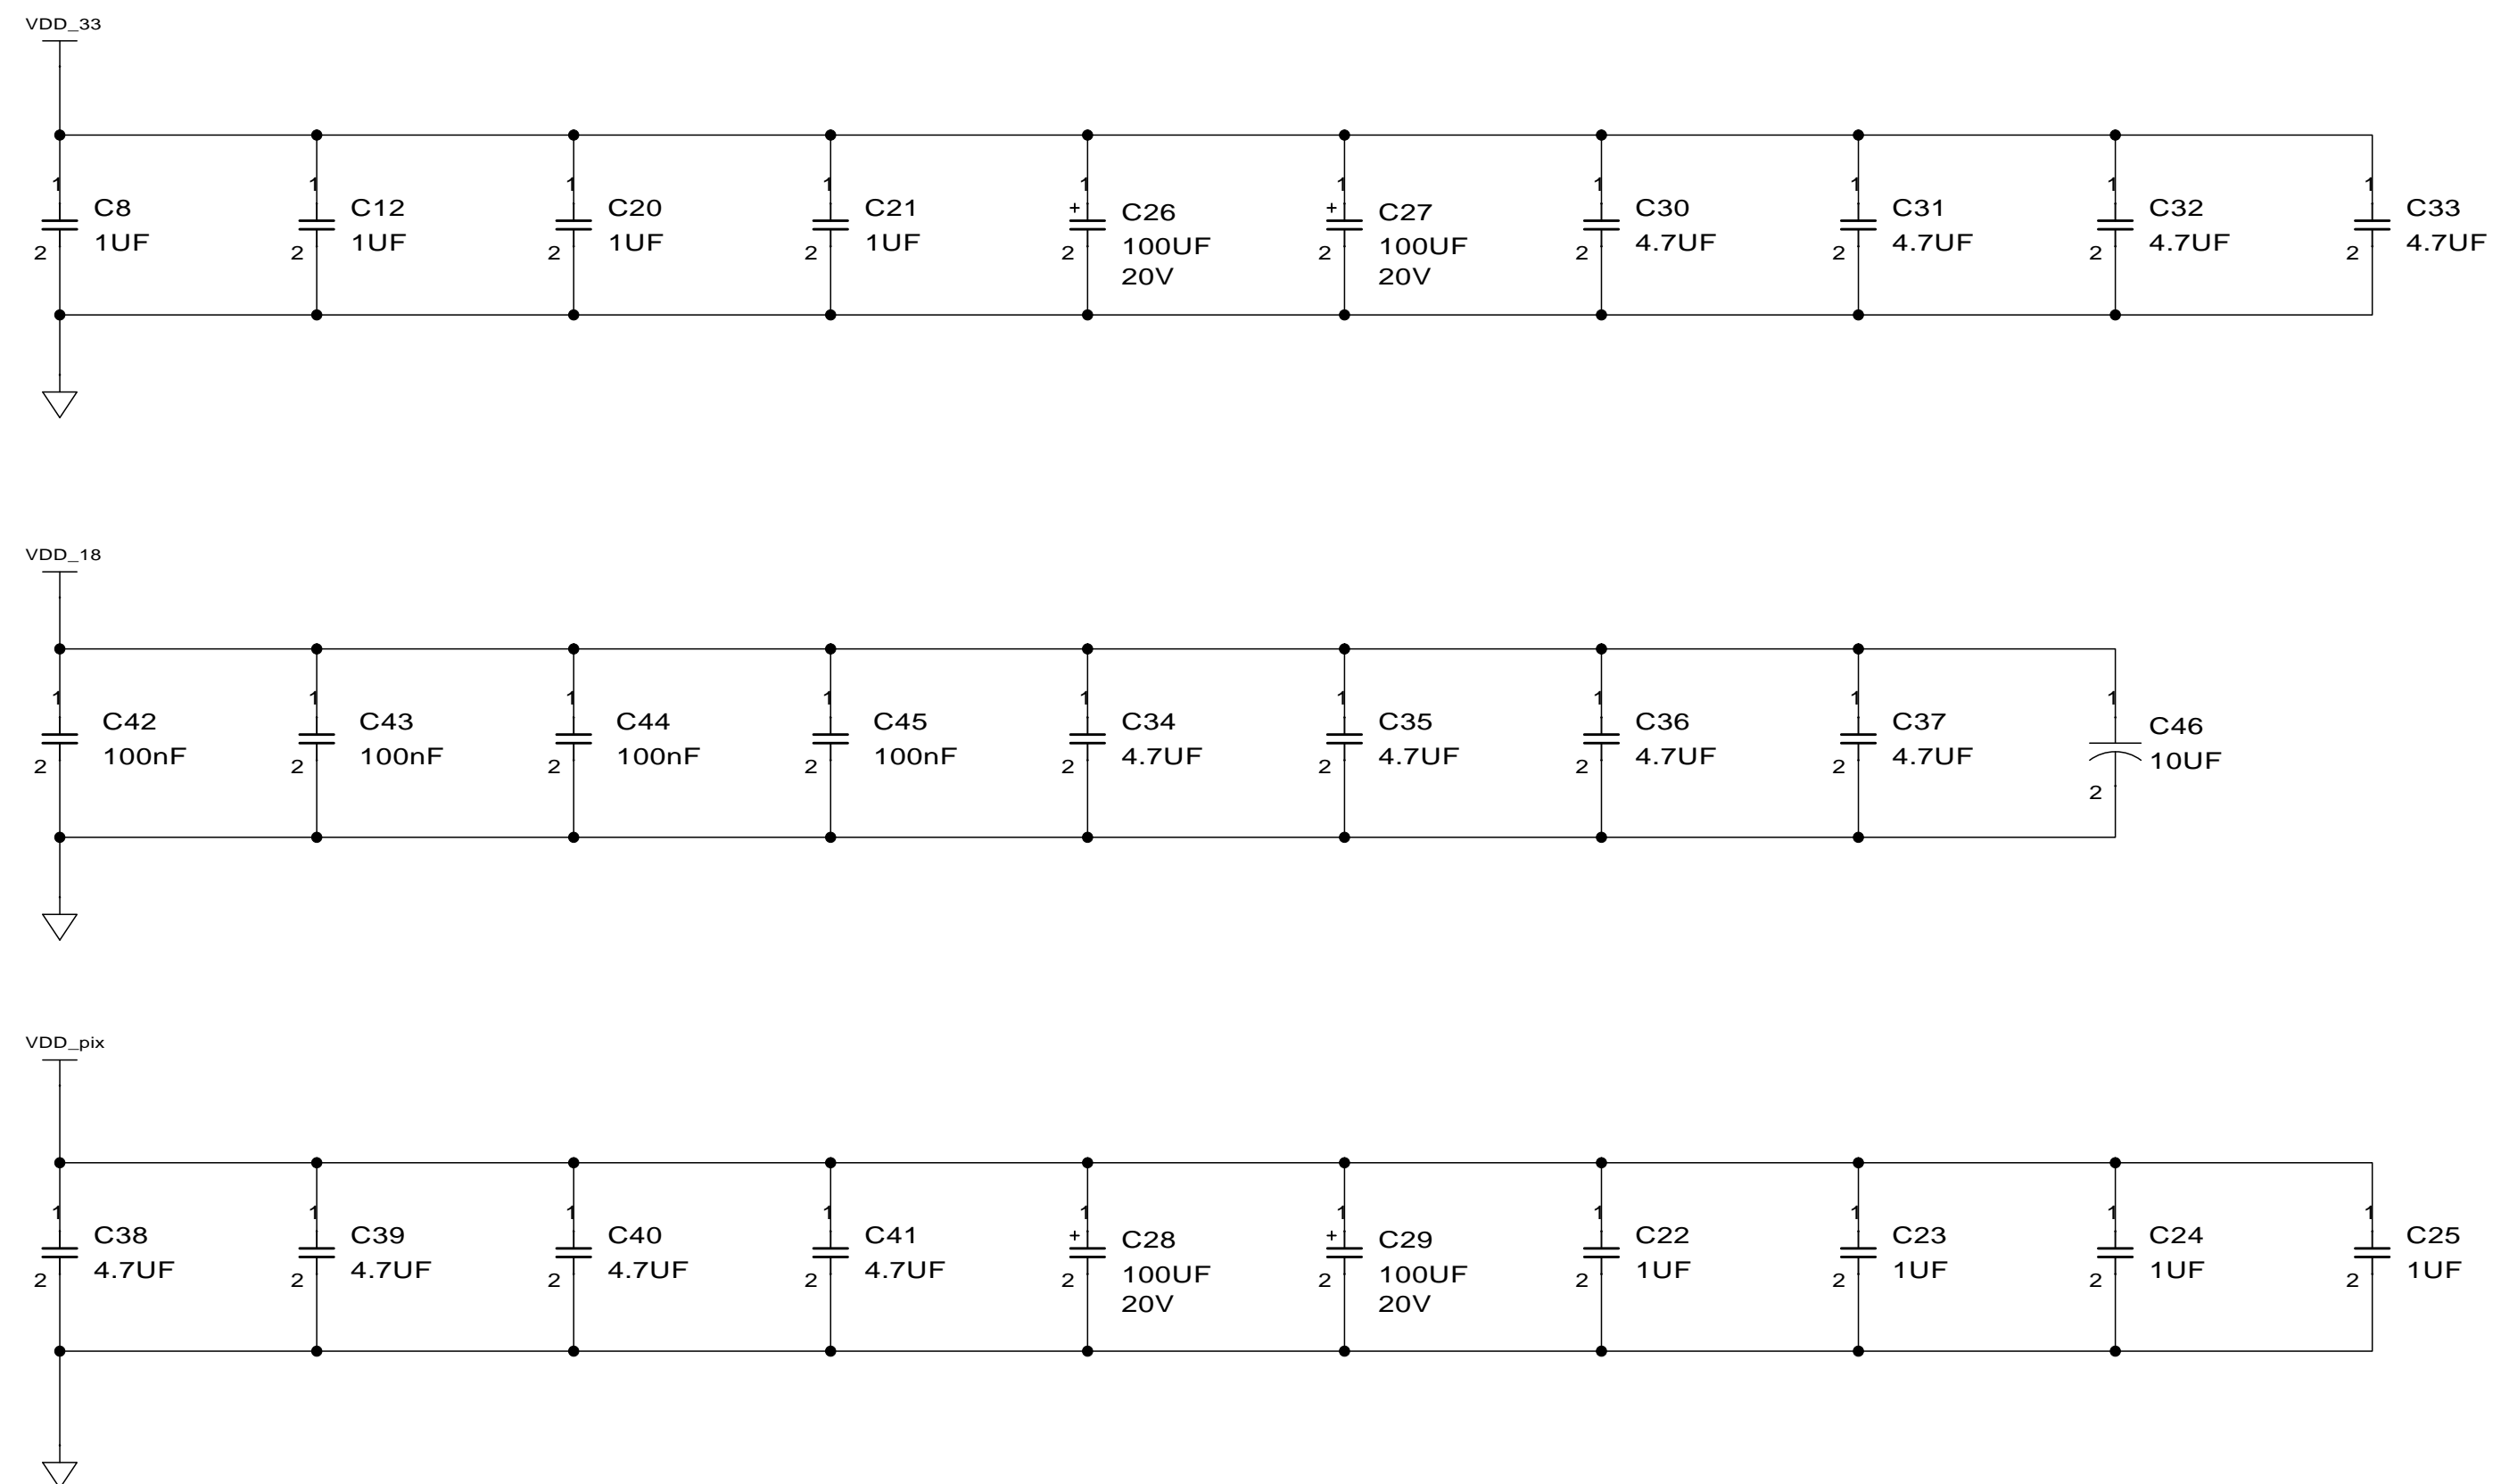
VDD_33

1 C8 1UF 2
1 C12 1UF 2
1 C20 1UF 2
1 C21 1UF 2
1 + C26 100UF 20V 2
1 + C27 100UF 20V 2
1 C30 4.7UF 2
1 C31 4.7UF 2
1 C32 4.7UF 2
1 C33 4.7UF 2

VDD_18

1 C42 100nF 2
1 C43 100nF 2
1 C44 100nF 2
1 C45 100nF 2
1 C34 4.7UF 2
1 C35 4.7UF 2
1 C36 4.7UF 2
1 C37 4.7UF 2
1 C46 10UF 2

VDD_pix

1 C38 4.7UF 2
1 C39 4.7UF 2
1 C40 4.7UF 2
1 C41 4.7UF 2
1 + C28 100UF 20V 2
1 + C29 100UF 20V 2
1 C22 1UF 2
1 C23 1UF 2
1 C24 1UF 2
1 C25 1UF 2